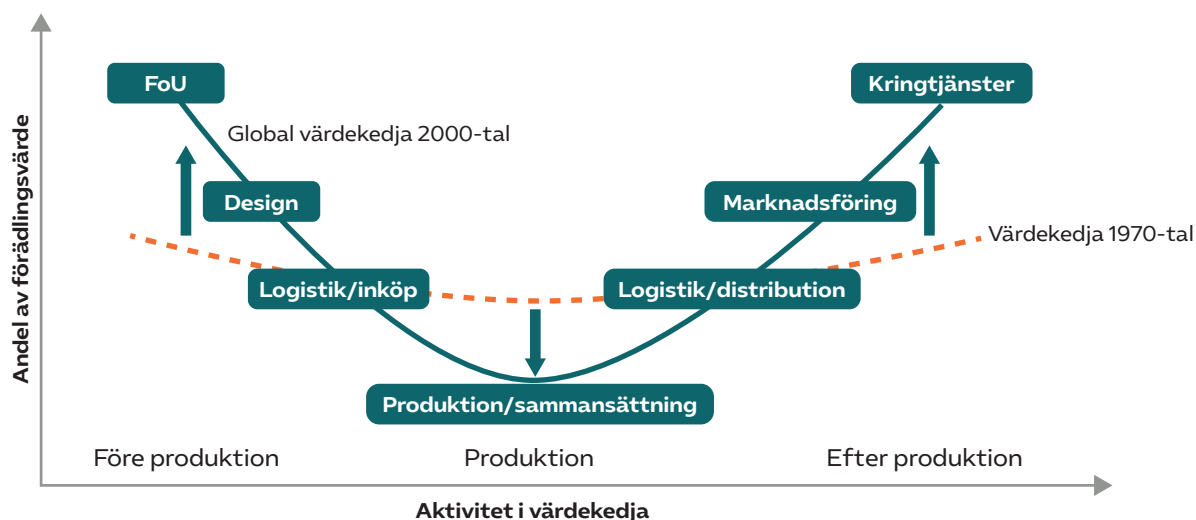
Andel av förädlingsvärde

FoU

Global värdekedja 2000-tal

Kringtjänster

Design

Marknadsföring

Värdekedja 1970-tal

Logistik/inköp

Logistik/distribution

Produktion/sammansättning

Före produktion

Produktion

Efter produktion

Aktivitet i värdekedja